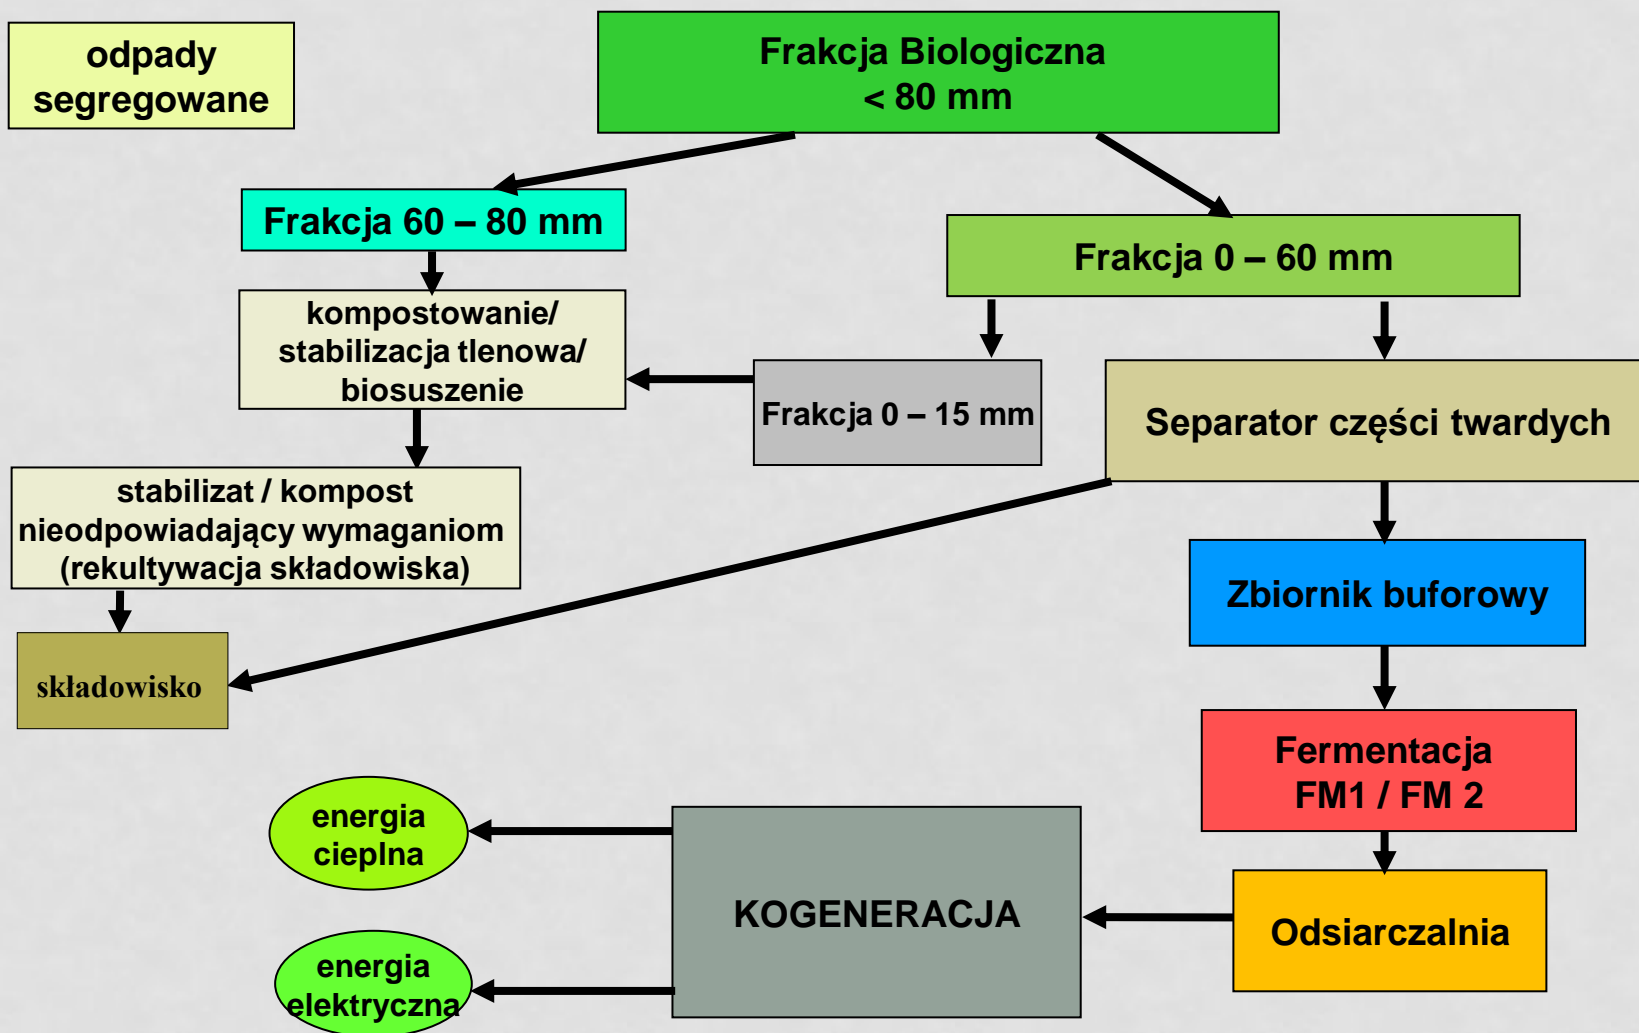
odpady segregowane

Frakcja Biologiczna
< 80 mm

Frakcja 60 – 80 mm

Frakcja 0 – 60 mm

kompostowanie/ stabilizacja tlenowa/ biosuszenie

Frakcja 0 – 15 mm

Separator części twardych

stabilizat / kompost nieodpowiadający wymaganiom (rekultywacja składowiska)

Zbiornik buforowy

składowisko

Fermentacja
FM1 / FM 2

energia cieplna

KOGENERACJA

Odsiarczalnia

energia elektryczna